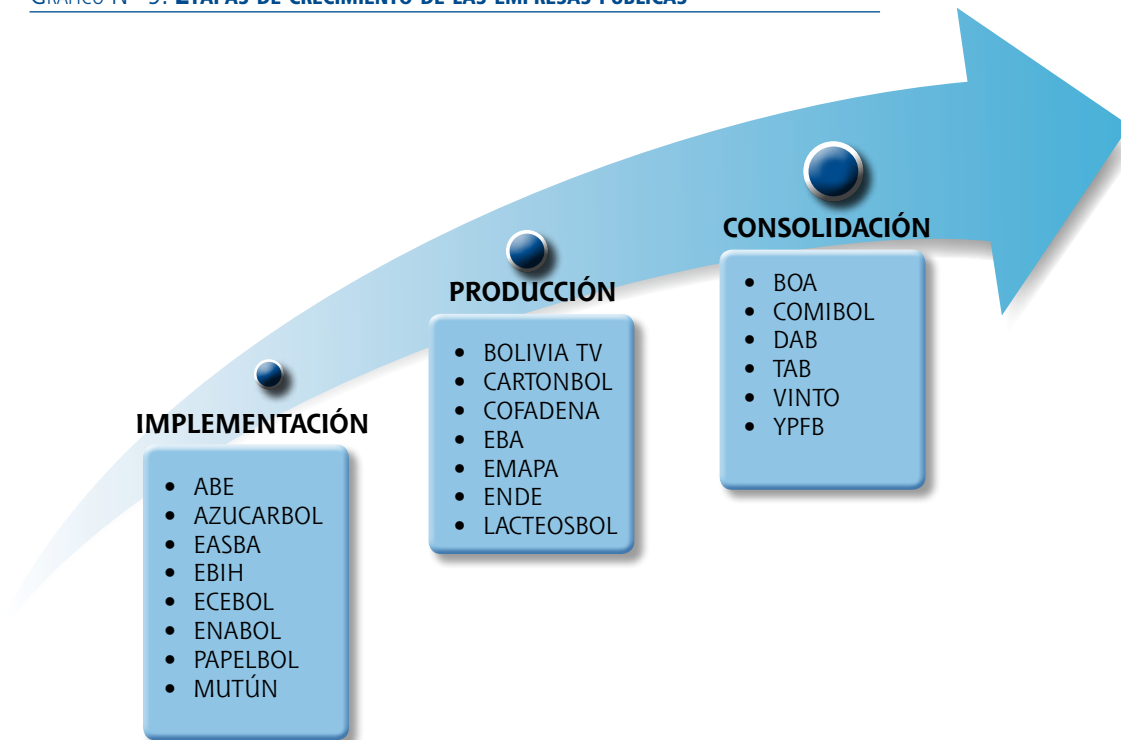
GRÁFICO N° 3: ETAPAS DE CRECIMIENTO DE LAS EMPRESAS PÚBLICAS

CONSOLIDACIÓN
- BOA
- COMIBOL
- DAB
- TAB
- VINTO
- YPFB

PRODUCCIÓN
- BOLIVIA TV
- CARTONBOL
- COFADENA
- EBA
- EMAPA
- ENDE
- LACTEOSBOL

IMPLEMENTACIÓN
- ABE
- AZUCARBOL
- EASBA
- EBIH
- ECEBOL
- ENABOL
- PAPELBOL
- MUTÚN